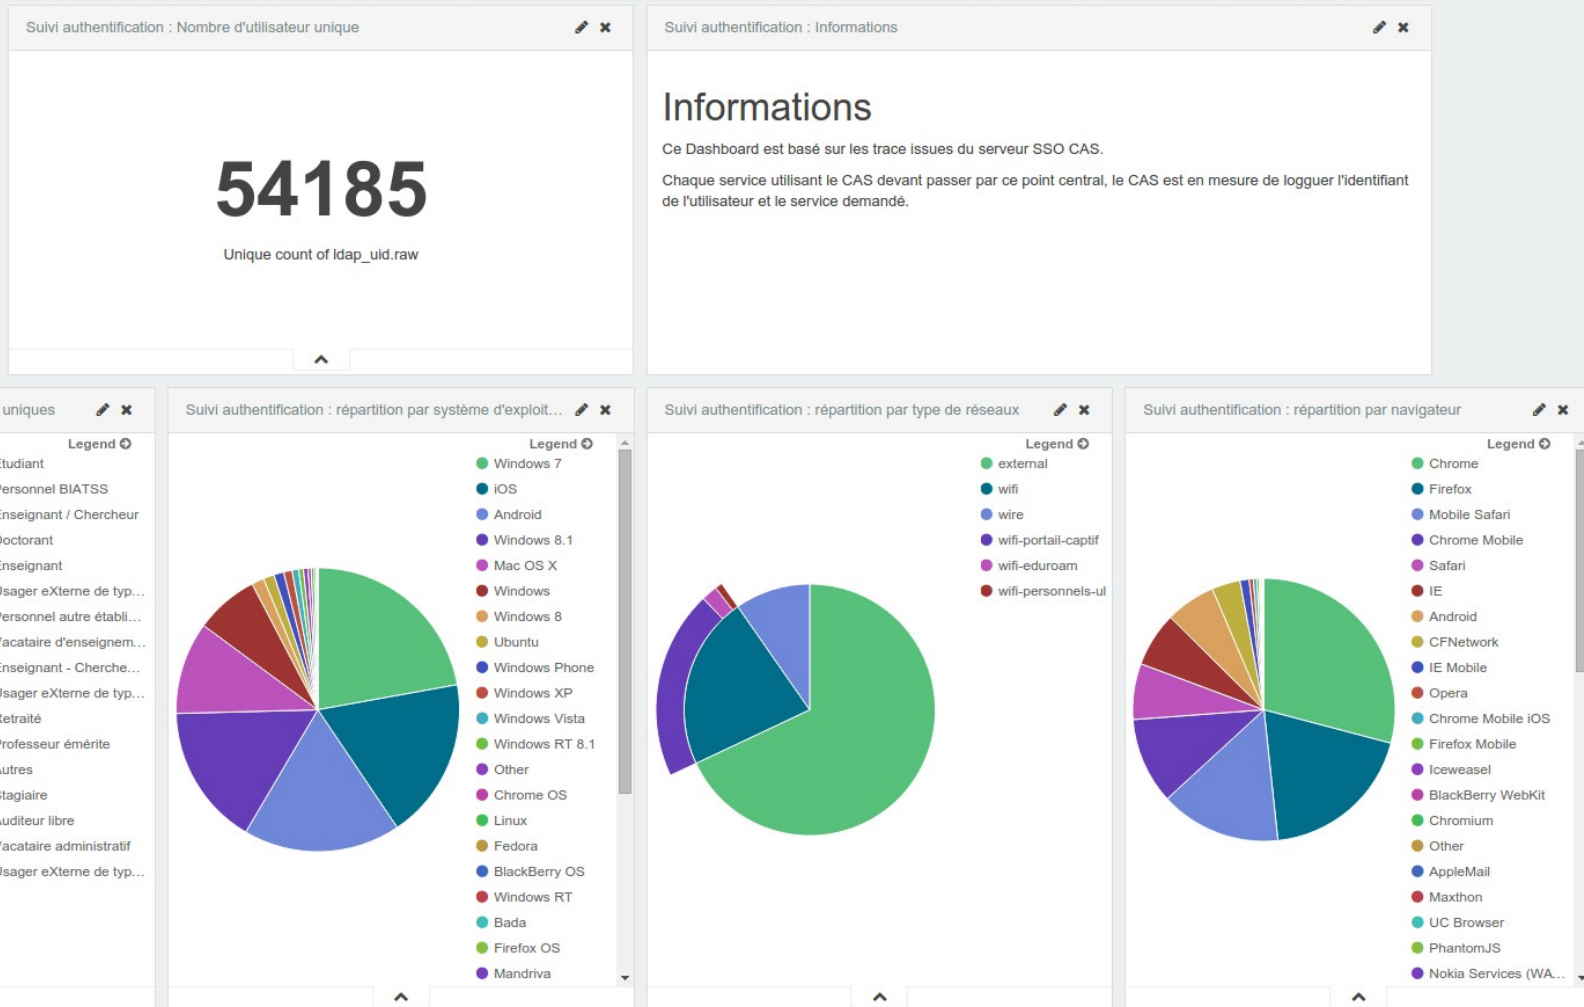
Suivi authentification : Nombre d'utilisateur unique

54185

Unique count of ldap_uid.raw

Suivi authentification : Informations

Informations

Ce Dashboard est basé sur les trace issues du serveur SSO CAS.

Chaque service utilisant le CAS devant passer par ce point central, le CAS est en mesure de logguer l'identifiant de l'utilisateur et le service demandé.

uniques

Legend

tudiant
ersonnel BIATSS
nseignant / Chercheur
octorant
nseignant
Jsager eXterne de typ...
ersonnel autre établi...
acataire d'enseignem...
nseignant - Cherche...
Jsager eXterne de typ...
etraité
rofesseur émérite
utres
tagiaire
uditeur libre
acataire administratif
Jsager eXterne de typ...

Suivi authentification : répartition par système d'exploit...

Legend

Windows 7
iOS
Android
Windows 8.1
Mac OS X
Windows
Windows 8
Ubuntu
Windows Phone
Windows XP
Windows Vista
Windows RT 8.1
Other
Chrome OS
Linux
Fedora
BlackBerry OS
Windows RT
Bada
Firefox OS
Mandriva

Suivi authentification : répartition par type de réseaux

Legend

external
wifi
wire
wifi-portail-captif
wifi-eduroam
wifi-personnels-ul

Suivi authentification : répartition par navigateur

Legend

Chrome
Firefox
Mobile Safari
Chrome Mobile
Safari
IE
Android
CFNetwork
IE Mobile
Opera
Chrome Mobile iOS
Firefox Mobile
Iceweasel
BlackBerry WebKit
Chromium
Other
AppleMail
Maxthon
UC Browser
PhantomJS
Nokia Services (WA...